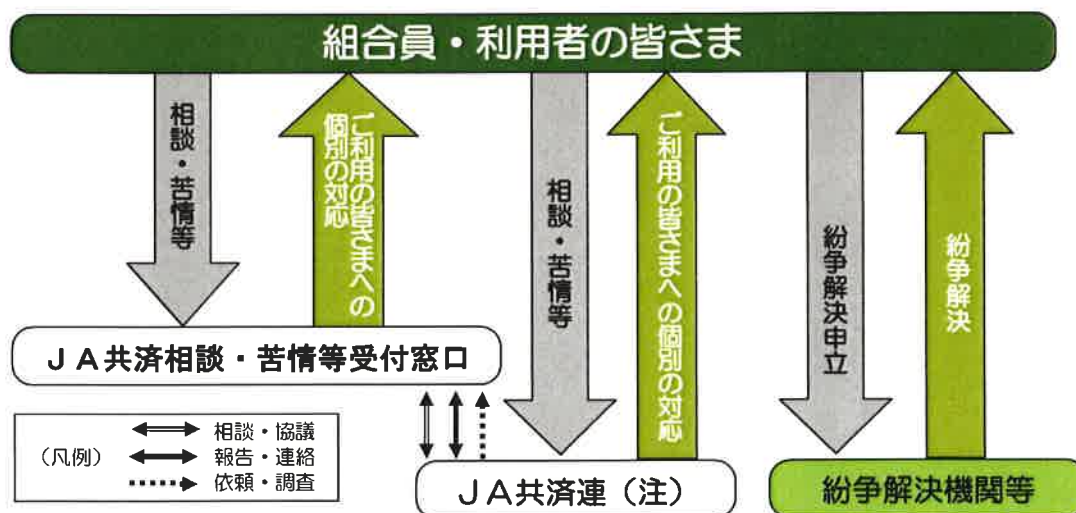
組合員・利用者の皆さま

相談・苦情等

ご利用の皆さまへの個別の対応

相談・苦情等

ご利用の皆さまへの個別の対応

紛争解決申立

紛争解決

ＪＡ共済相談・苦情等受付窓口

（凡例）
相談・協議
報告・連絡
依頼・調査

ＪＡ共済連（注）

紛争解決機関等